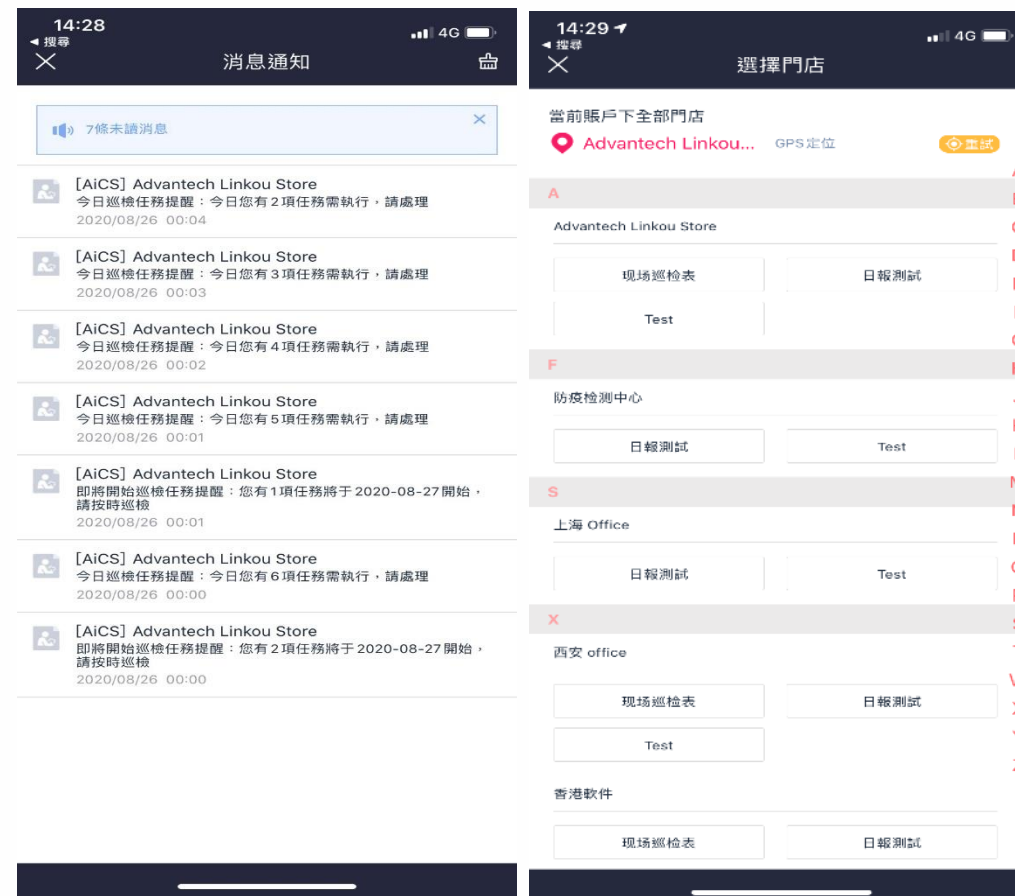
14:28
◂ 搜尋
4G
消息通知

7條未讀消息

[AiCS] Advantech Linkou Store
今日巡檢任務提醒：今日您有2項任務需執行，請處理
2020/08/26 00:04

[AiCS] Advantech Linkou Store
今日巡檢任務提醒：今日您有3項任務需執行，請處理
2020/08/26 00:03

[AiCS] Advantech Linkou Store
今日巡檢任務提醒：今日您有4項任務需執行，請處理
2020/08/26 00:02

[AiCS] Advantech Linkou Store
今日巡檢任務提醒：今日您有5項任務需執行，請處理
2020/08/26 00:01

[AiCS] Advantech Linkou Store
即將開始巡檢任務提醒：您有1項任務將于2020-08-27開始，請按時巡檢
2020/08/26 00:01

[AiCS] Advantech Linkou Store
今日巡檢任務提醒：今日您有6項任務需執行，請處理
2020/08/26 00:00

[AiCS] Advantech Linkou Store
即將開始巡檢任務提醒：您有2項任務將于2020-08-27開始，請按時巡檢
2020/08/26 00:00

14:29
◂ 搜尋
4G
選擇門店

當前賬戶下全部門店
Advantech Linkou... GPS定位 重試

A
Advantech Linkou Store
现场巡检表 | 日報測試
Test

F
防疫檢測中心
日報測試 | Test

S
上海 Office
日報測試 | Test

X
西安 office
现场巡检表 | 日報測試
Test

香港軟件
现场巡检表 | 日報測試